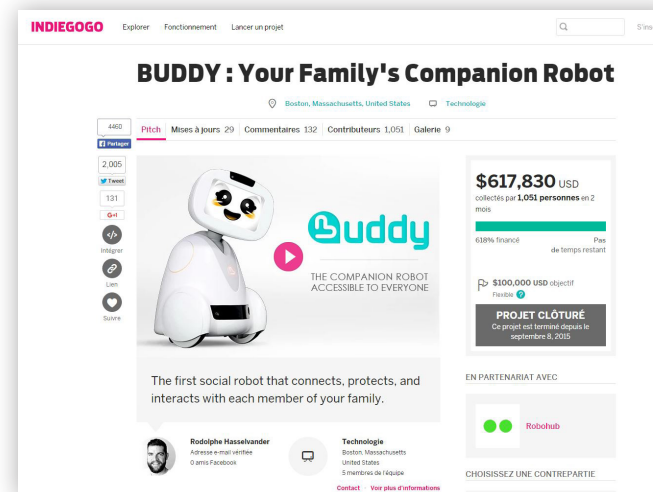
INDIEGOGO Explorer Fonctionnement Lancer un projet S'ins

BUDDY : Your Family's Companion Robot

Boston, Massachusetts, United States Technologie

4460 Partager

2,005 Tweet

131 G+1

Intégrer

Lien

Suivre

Pitch Mises à jours 29 Commentaires 132 Contributeurs 1,051 Galerie 9

Buddy

THE COMPANION ROBOT ACCESSIBLE TO EVERYONE

The first social robot that connects, protects, and interacts with each member of your family.

Rodolphe Hasselvander
Adresse e-mail vérifiée
0 amis Facebook

Technologie
Boston, Massachusetts
United States
5 membres de l'équipe

Contact Voir plus d'informations

$617,830 USD
collectés par 1,051 personnes en 2 mois

618% financé Pas de temps restant

$100,000 USD objectif
Flexible

PROJET CLÔTURÉ
Ce projet est terminé depuis le septembre 8, 2015

EN PARTENARIAT AVEC

Robohub

CHOISISSEZ UNE CONTREPARTIE